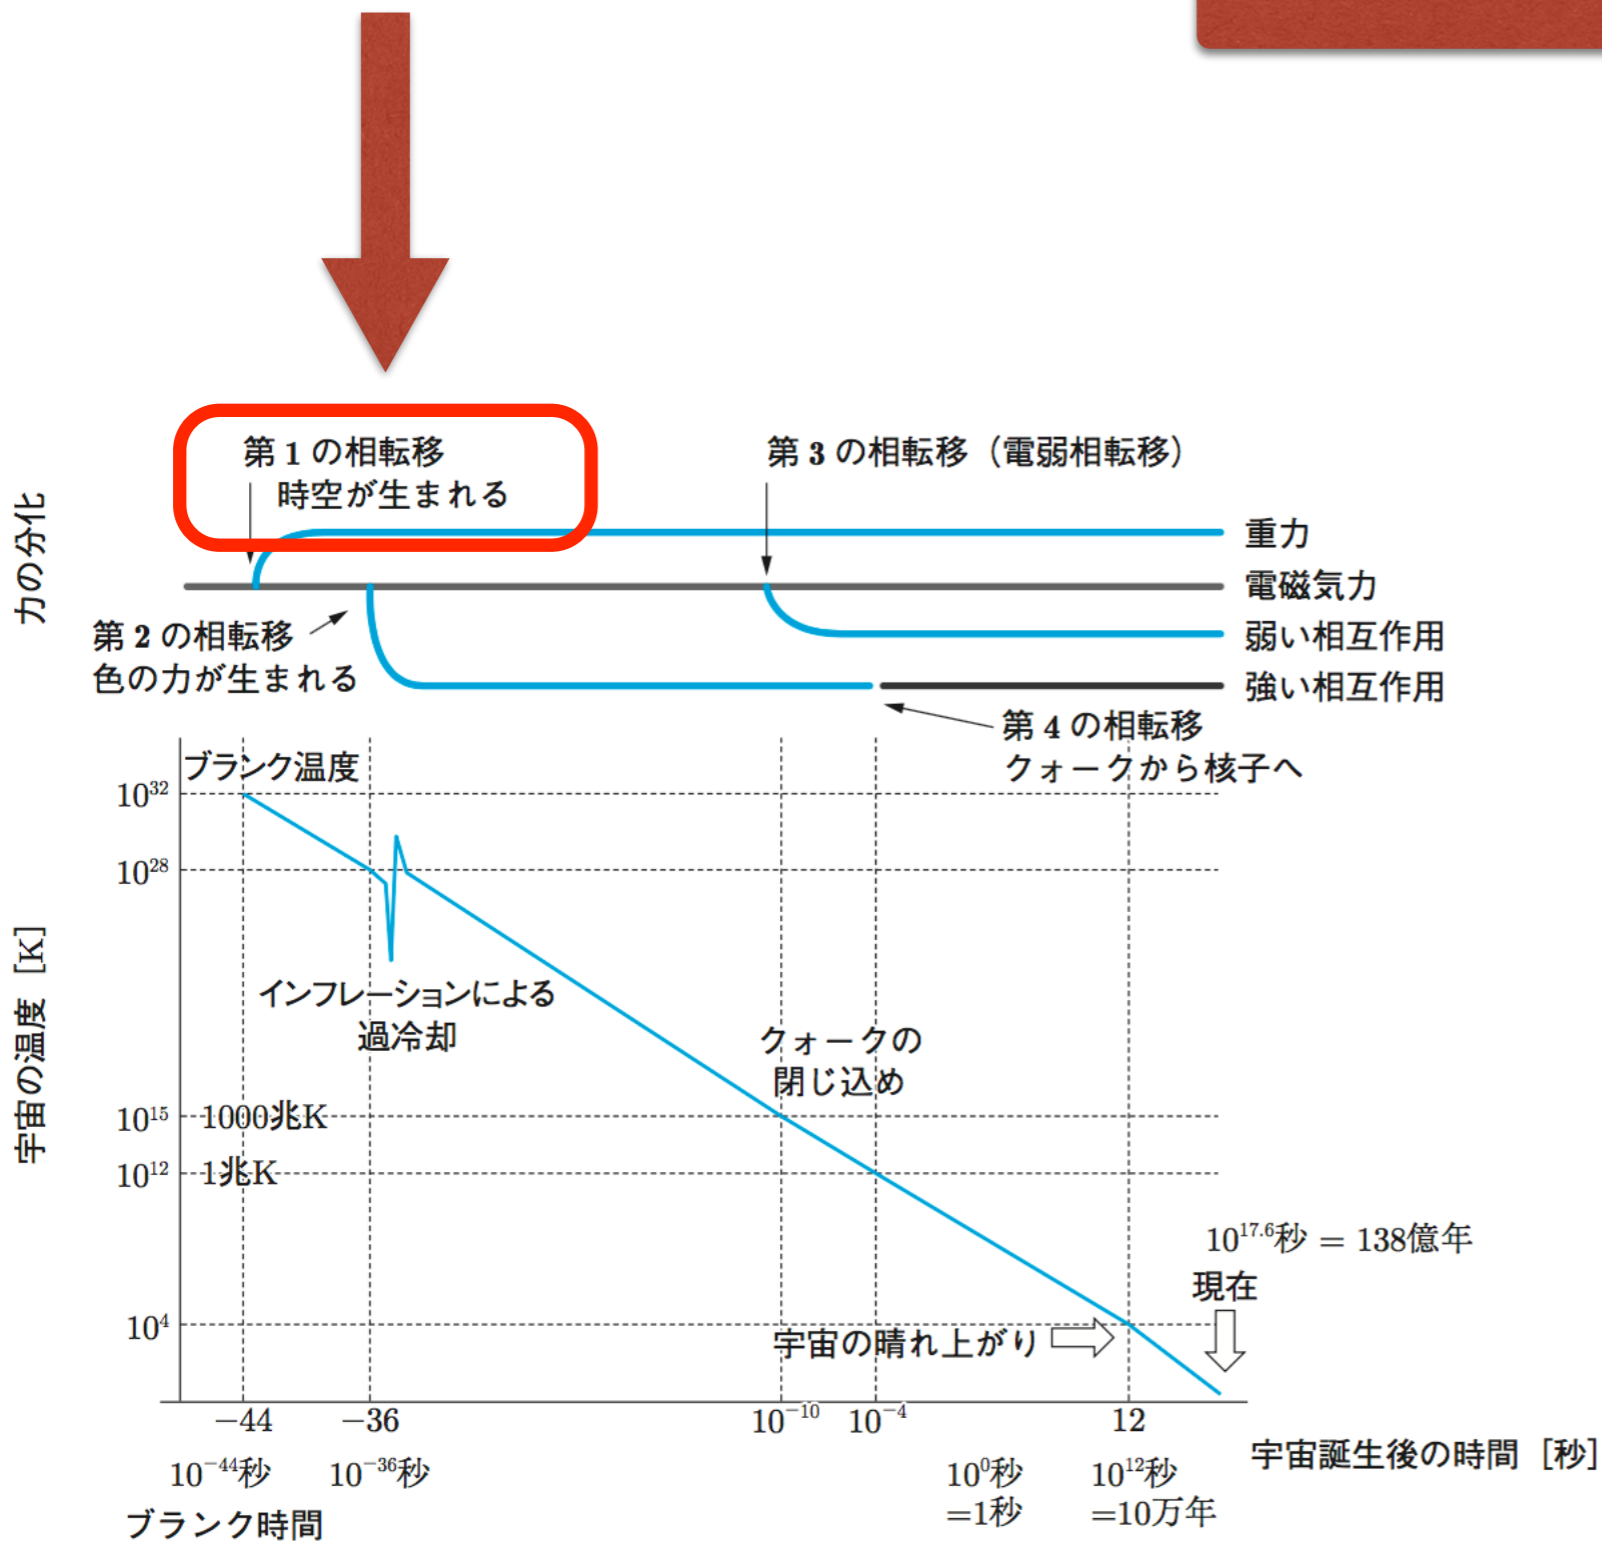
力の分化

第 1 の相転移
時空が生まれる

第 3 の相転移（電弱相転移）

重力
電磁気力
弱い相互作用
強い相互作用

第 2 の相転移
色の力が生まれる

第 4 の相転移
クォークから核子へ

宇宙の温度［K］

ブランク温度

$10^{32}$
$10^{28}$

インフレーションによる過冷却

クォークの閉じ込め

$10^{15}$ 1000兆K
$10^{12}$ 1兆K

$10^{17.6}$秒 ＝ 138億年
現在

$10^{4}$

宇宙の晴れ上がり

−44　−36　$10^{-10}$　$10^{-4}$　12

$10^{-44}$秒　$10^{-36}$秒
ブランク時間

$10^{0}$秒 ＝1秒
$10^{12}$秒 ＝10万年

宇宙誕生後の時間［秒］